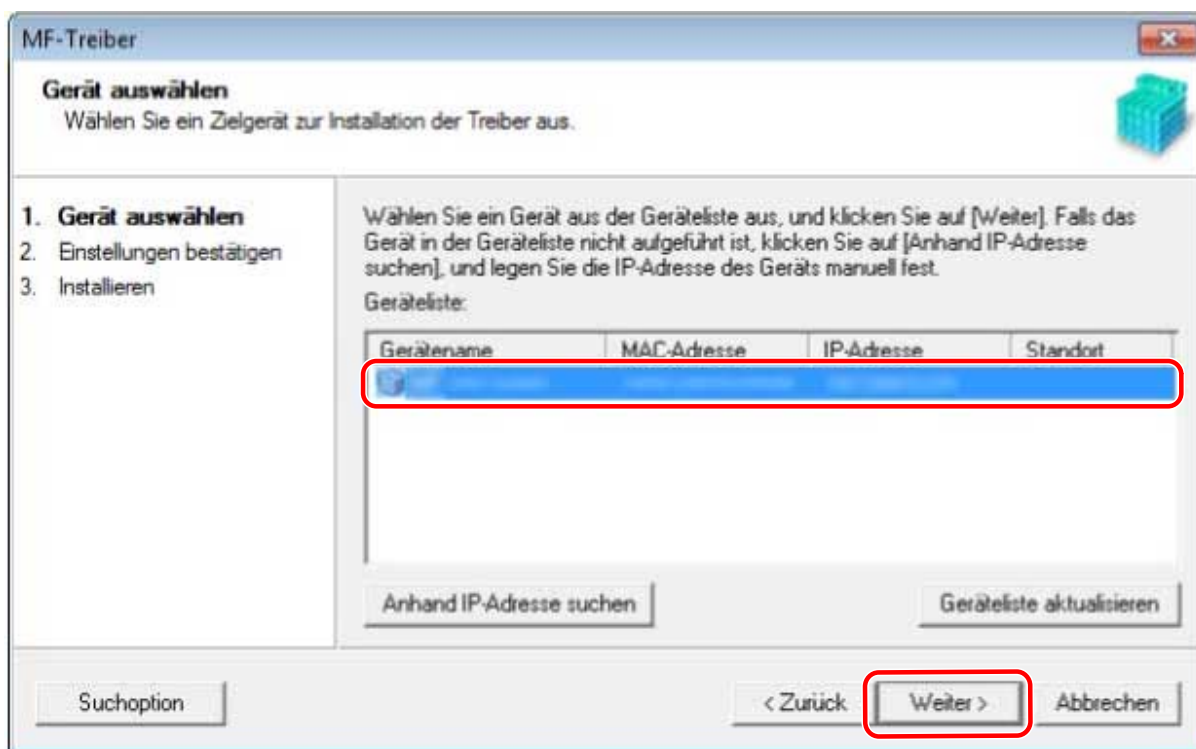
MF-Treiber

Gerät auswählen
Wählen Sie ein Zielgerät zur Installation der Treiber aus.

1. Gerät auswählen
2. Einstellungen bestätigen
3. Installieren

Wählen Sie ein Gerät aus der Geräteliste aus, und klicken Sie auf [Weiter]. Falls das Gerät in der Geräteliste nicht aufgeführt ist, klicken Sie auf [Anhand IP-Adresse suchen], und legen Sie die IP-Adresse des Geräts manuell fest.

Geräteliste:

| Gerätename | MAC-Adresse | IP-Adresse | Standort |
|---|---|---|---|
| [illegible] | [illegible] | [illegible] | |

Anhand IP-Adresse suchen

Geräteliste aktualisieren

Suchoption

< Zurück

Weiter >

Abbrechen